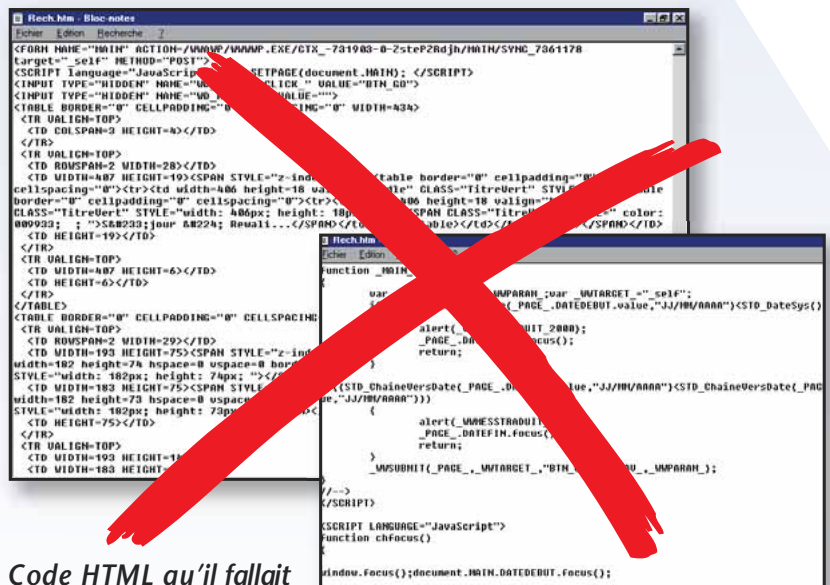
Rech.htm - Bloc-notes
Fichier Edition Recherche ?

<FORM NAME="MAIN" ACTION="/WWWP/WWWP.EXE/CTX_-731903-0-2steP2Rdjh/MAIN/SYNC_7361178
target="_self" METHOD="POST">
<SCRIPT Language="JavaScrip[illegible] SETPAGE(document.MAIN); </SCRIPT>
<INPUT TYPE="HIDDEN" NAME="WD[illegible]CLICK_" VALUE="BTN_GO">
<INPUT TYPE="HIDDEN" NAME="WD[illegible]VALUE="">
<TABLE BORDER="0" CELLPADDING="0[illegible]SING="0" WIDTH=434>
<TR VALIGN=TOP>
<TD COLSPAN=3 HEIGHT=4></TD>
</TR>
<TR VALIGN=TOP>
<TD ROWSPAN=2 WIDTH=28></TD>
<TD WIDTH=407 HEIGHT=19><SPAN STYLE="z-ind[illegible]<table border="0" cellpadding="0"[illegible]
cellspacing="0"><tr><td width=406 height=18 va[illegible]le" CLASS="TitreVert" STYL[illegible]ble
border="0" cellpadding="0" cellspacing="0"><tr>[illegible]06 height=18 valign=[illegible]
CLASS="TitreVert" STYLE="width: 406px; height: 18p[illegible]SPAN CLASS="Titre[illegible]" color:
009933; ; ">S&#233;jour &#224; Reuni...</SPAN></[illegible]able></td></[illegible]</SPAN></TD>
<TD HEIGHT=19></TD>
</TR>
<TR VALIGN=TOP>
<TD WIDTH=407 HEIGHT=6></TD>
<TD HEIGHT=6></TD>
</TR>
</TABLE>
<TABLE BORDER="0" CELLPADDING="0" CELLSPACING
<TR VALIGN=TOP>
<TD ROWSPAN=2 WIDTH=29></TD>
<TD WIDTH=193 HEIGHT=75><SPAN STYLE="z-ind
width=182 height=74 hspace=0 vspace=0 bord
STYLE="width: 182px; height: 74px; "></
<TD WIDTH=183 HEIGHT=75><SPAN STYLE
width=182 height=73 hspace=0 vspace
STYLE="width: 182px; height: 73px
<TD HEIGHT=75></TD>
</TR>
<TR VALIGN=TOP>
<TD WIDTH=193 HEIGHT=1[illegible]
<TD WIDTH=183 HEIGHT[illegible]

Rech.htm
Fichier Edition
function _MAIN_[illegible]
{
var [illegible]WWPARAM_;var _WWTARGET_="_self";
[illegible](_PAGE_.DATEDEBUT.value,"JJ/MM/AAAA")<STD_DateSys()
{
alert(_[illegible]UIT_2000);
_PAGE_.D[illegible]ocus();
return;
}
([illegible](STD_ChaineVersDate(_PAGE_.D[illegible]lue,"JJ/MM/AAAA")<STD_ChaineVersDate(_PAG
e,"JJ/MM/AAAA")))
{
alert(_WWMESSTRADUIT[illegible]
_PAGE_.DATEFIN.focus(
return;
}
_WWSUBMIT(_PAGE_,_WWTARGET_,"BTN_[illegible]U_,_WWPARAM_);

//-->
</SCRIPT>

<SCRIPT LANGUAGE="JavaScript">
function chfocus()

window.focus();document.MAIN.DATEDEBUT.focus();

Code HTML qu'il fallait